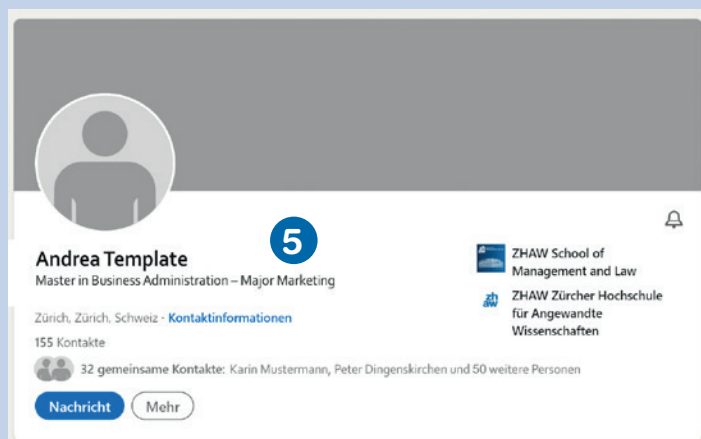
5

Andrea Template
Master in Business Administration – Major Marketing

ZHAW School of Management and Law

zh aw ZHAW Zürcher Hochschule für Angewandte Wissenschaften

Zürich, Zürich, Schweiz · Kontaktinformationen

155 Kontakte

32 gemeinsame Kontakte: Karin Mustermann, Peter Dingenskirchen und 50 weitere Personen

Nachricht
Mehr